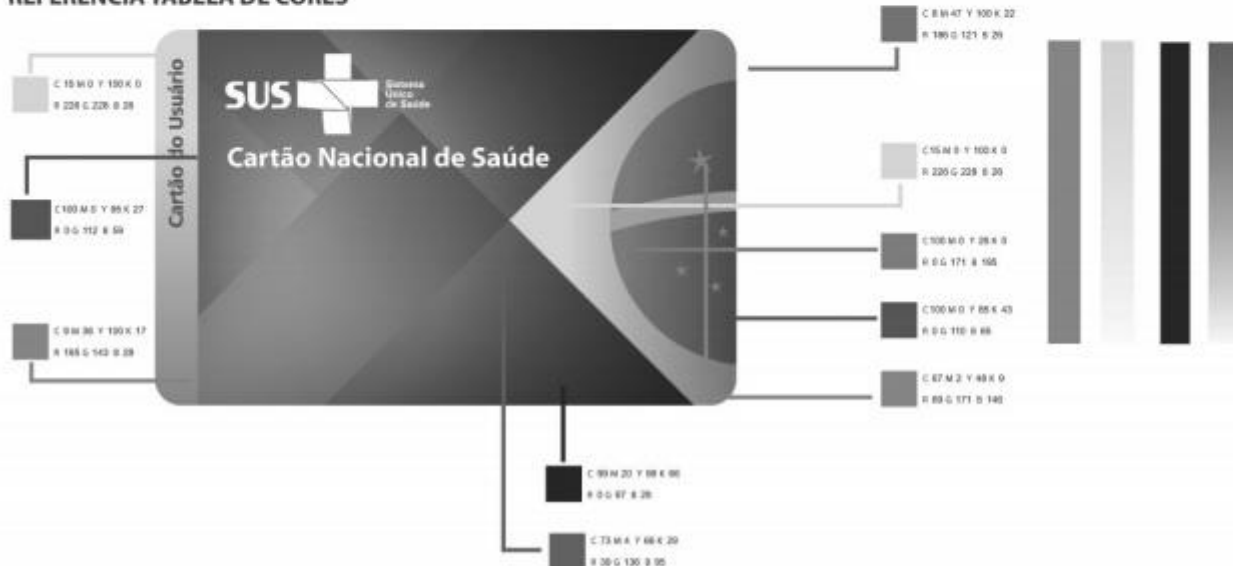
REFERÊNCIA TABELA DE CORES

C 15 M 0 Y 100 K 0
R 228 G 228 B 28

C 100 M 0 Y 95 K 27
R 0 G 112 B 59

C 9 M 36 Y 100 K 17
R 195 G 143 B 28

Cartão do Usuário

SUS
Sistema Único de Saúde

Cartão Nacional de Saúde

C 8 M 47 Y 100 K 22
R 186 G 121 B 29

C 15 M 0 Y 100 K 0
R 228 G 228 B 28

C 100 M 0 Y 28 K 0
R 0 G 171 B 195

C 100 M 0 Y 85 K 43
R 0 G 110 B 66

C 67 M 2 Y 48 K 0
R 89 G 171 B 148

C 99 M 20 Y 88 K 66
R 0 G 67 B 28

C 73 M 4 Y 68 K 29
R 39 G 130 B 95